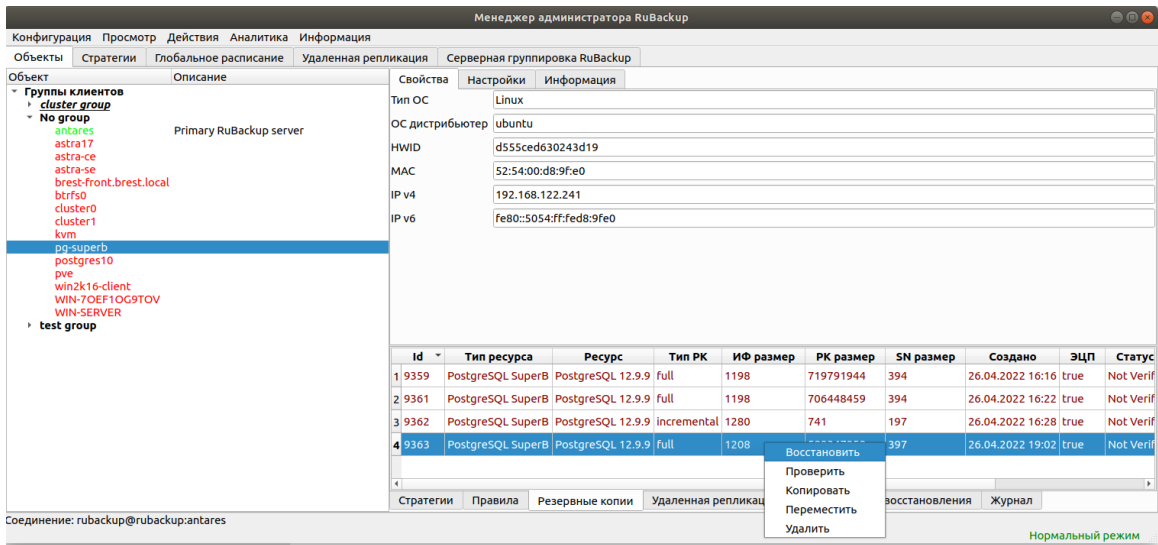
Менеджер администратора RuBackup

Конфигурация Просмотр Действия Аналитика Информация

Объекты | Стратегии | Глобальное расписание | Удаленная репликация | Серверная группировка RuBackup

Объект | Описание
Группы клиентов
cluster group
No group
antares | Primary RuBackup server
astra17
astra-ce
astra-se
brest-front.brest.local
btrfs0
cluster0
cluster1
kvm
pg-superb
postgres10
pve
win2k16-client
WIN-7OEF1OG9TOV
WIN-SERVER
test group

Свойства | Настройки | Информация

Тип ОС | Linux
ОС дистрибьютер | ubuntu
HWID | d555ced630243d19
MAC | 52:54:00:d8:9f:e0
IP v4 | 192.168.122.241
IP v6 | fe80::5054:ff:fed8:9fe0

| | Id | Тип ресурса | Ресурс | Тип РК | ИФ размер | РК размер | SN размер | Создано | ЭЦП | Статус |
|---|---|---|---|---|---|---|---|---|---|---|
| 1 | 9359 | PostgreSQL SuperB | PostgreSQL 12.9.9 | full | 1198 | 719791944 | 394 | 26.04.2022 16:16 | true | Not Verif |
| 2 | 9361 | PostgreSQL SuperB | PostgreSQL 12.9.9 | full | 1198 | 706448459 | 394 | 26.04.2022 16:22 | true | Not Verif |
| 3 | 9362 | PostgreSQL SuperB | PostgreSQL 12.9.9 | incremental | 1280 | 741 | 197 | 26.04.2022 16:28 | true | Not Verif |
| 4 | 9363 | PostgreSQL SuperB | PostgreSQL 12.9.9 | full | 1208 | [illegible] | 397 | 26.04.2022 19:02 | true | Not Verif |

Восстановить
Проверить
Копировать
Переместить
Удалить

Стратегии | Правила | Резервные копии | Удаленная репликац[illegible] | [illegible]восстановления | Журнал

Соединение: rubackup@rubackup:antares

Нормальный режим